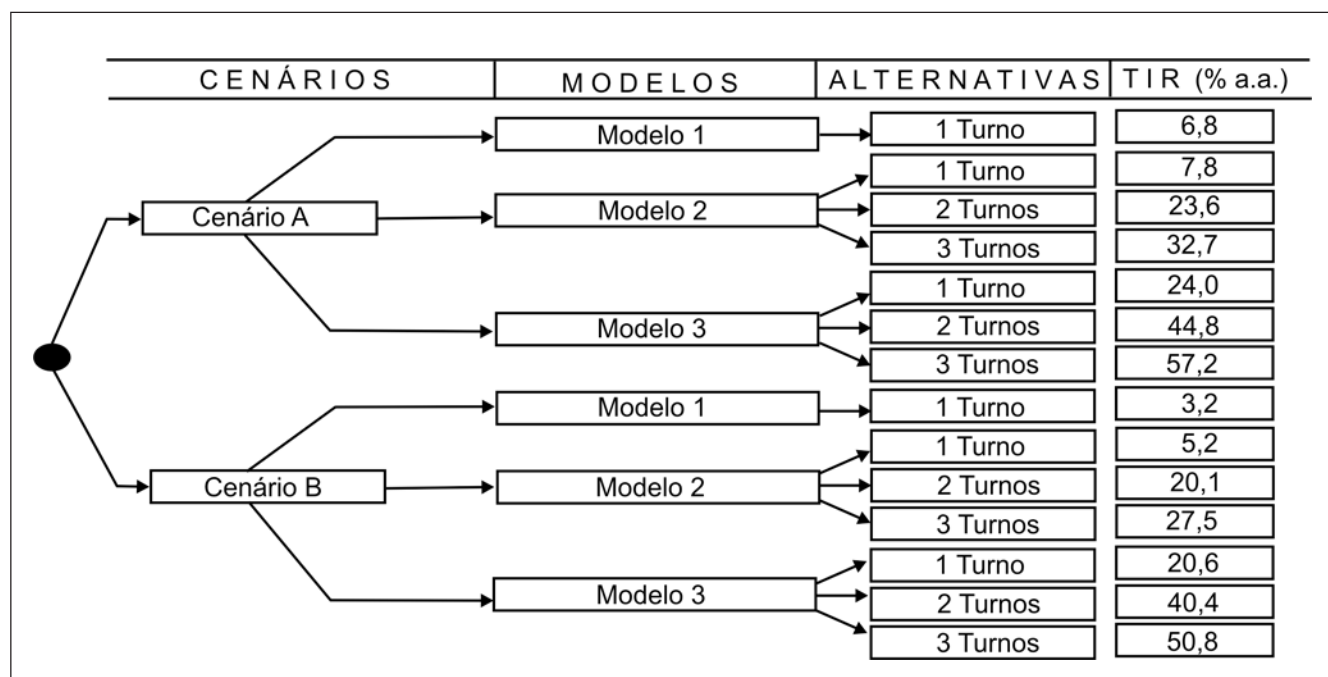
| CENÁRIOS | MODELOS | ALTERNATIVAS | TIR (% a.a.) |
|---|---|---|---|
| Cenário A | Modelo 1 | 1 Turno | 6,8 |
| | Modelo 2 | 1 Turno | 7,8 |
| | | 2 Turnos | 23,6 |
| | | 3 Turnos | 32,7 |
| | Modelo 3 | 1 Turno | 24,0 |
| | | 2 Turnos | 44,8 |
| | | 3 Turnos | 57,2 |
| Cenário B | Modelo 1 | 1 Turno | 3,2 |
| | Modelo 2 | 1 Turno | 5,2 |
| | | 2 Turnos | 20,1 |
| | | 3 Turnos | 27,5 |
| | Modelo 3 | 1 Turno | 20,6 |
| | | 2 Turnos | 40,4 |
| | | 3 Turnos | 50,8 |